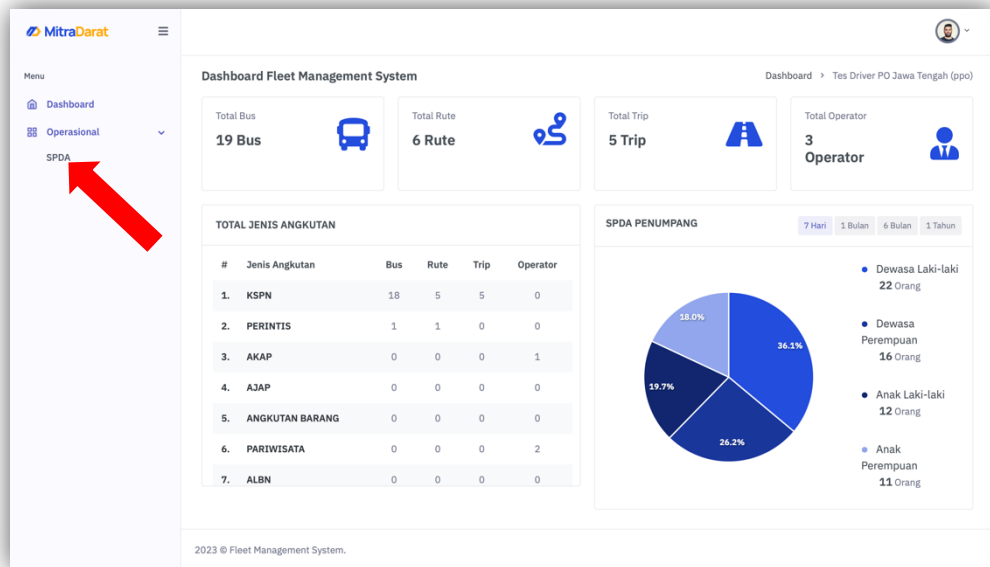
MitraDarat

Menu

Dashboard

Operasional

SPDA

Dashboard Fleet Management System

Dashboard > Tes Driver PO Jawa Tengah (ppo)

Total Bus
19 Bus

Total Rute
6 Rute

Total Trip
5 Trip

Total Operator
3 Operator

TOTAL JENIS ANGKUTAN

| # | Jenis Angkutan | Bus | Rute | Trip | Operator |
|---|---|---|---|---|---|
| 1. | KSPN | 18 | 5 | 5 | 0 |
| 2. | PERINTIS | 1 | 1 | 0 | 0 |
| 3. | AKAP | 0 | 0 | 0 | 1 |
| 4. | AJAP | 0 | 0 | 0 | 0 |
| 5. | ANGKUTAN BARANG | 0 | 0 | 0 | 0 |
| 6. | PARIWISATA | 0 | 0 | 0 | 2 |
| 7. | ALBN | 0 | 0 | 0 | 0 |

SPDA PENUMPANG

7 Hari 1 Bulan 6 Bulan 1 Tahun

18.0%
36.1%
19.7%
26.2%

Dewasa Laki-laki
22 Orang

Dewasa Perempuan
16 Orang

Anak Laki-laki
12 Orang

Anak Perempuan
11 Orang

2023 © Fleet Management System.